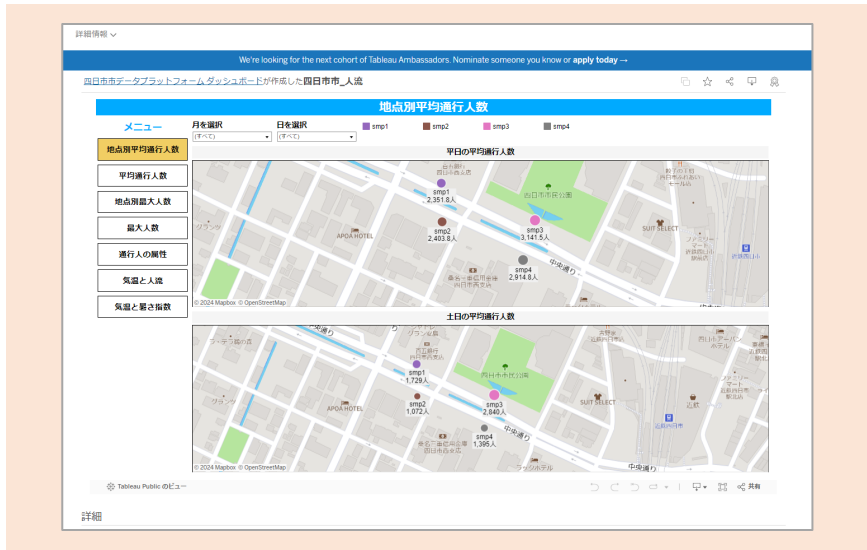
詳細情報

We're looking for the next cohort of Tableau Ambassadors. Nominate someone you know or apply today →

四日市市データプラットフォーム ダッシュボードが作成した四日市市_人流

地点別平均通行人数

メニュー

月を選択
(すべて)

日を選択
(すべて)

smp1 smp2 smp3 smp4

地点別平均通行人数

平均通行人数

地点別最大人数

最大人数

通行人の属性

気温と人流

気温と暑さ指数

平日の平均通行人数

smp1
2,351.8人

smp2
2,403.8人

smp3
3,141.5人

smp4
2,914.8人

四日市市民公園

APOA HOTEL

SUIT SELECT

中央通り

© 2024 Mapbox © OpenStreetMap

土日の平均通行人数

smp1
1,729人

smp2
1,072人

smp3
2,840人

smp4
1,395人

四日市市民公園

APOA HOTEL

SUIT SELECT

中央通り

© 2024 Mapbox © OpenStreetMap

Tableau Public のビュー

共有

詳細